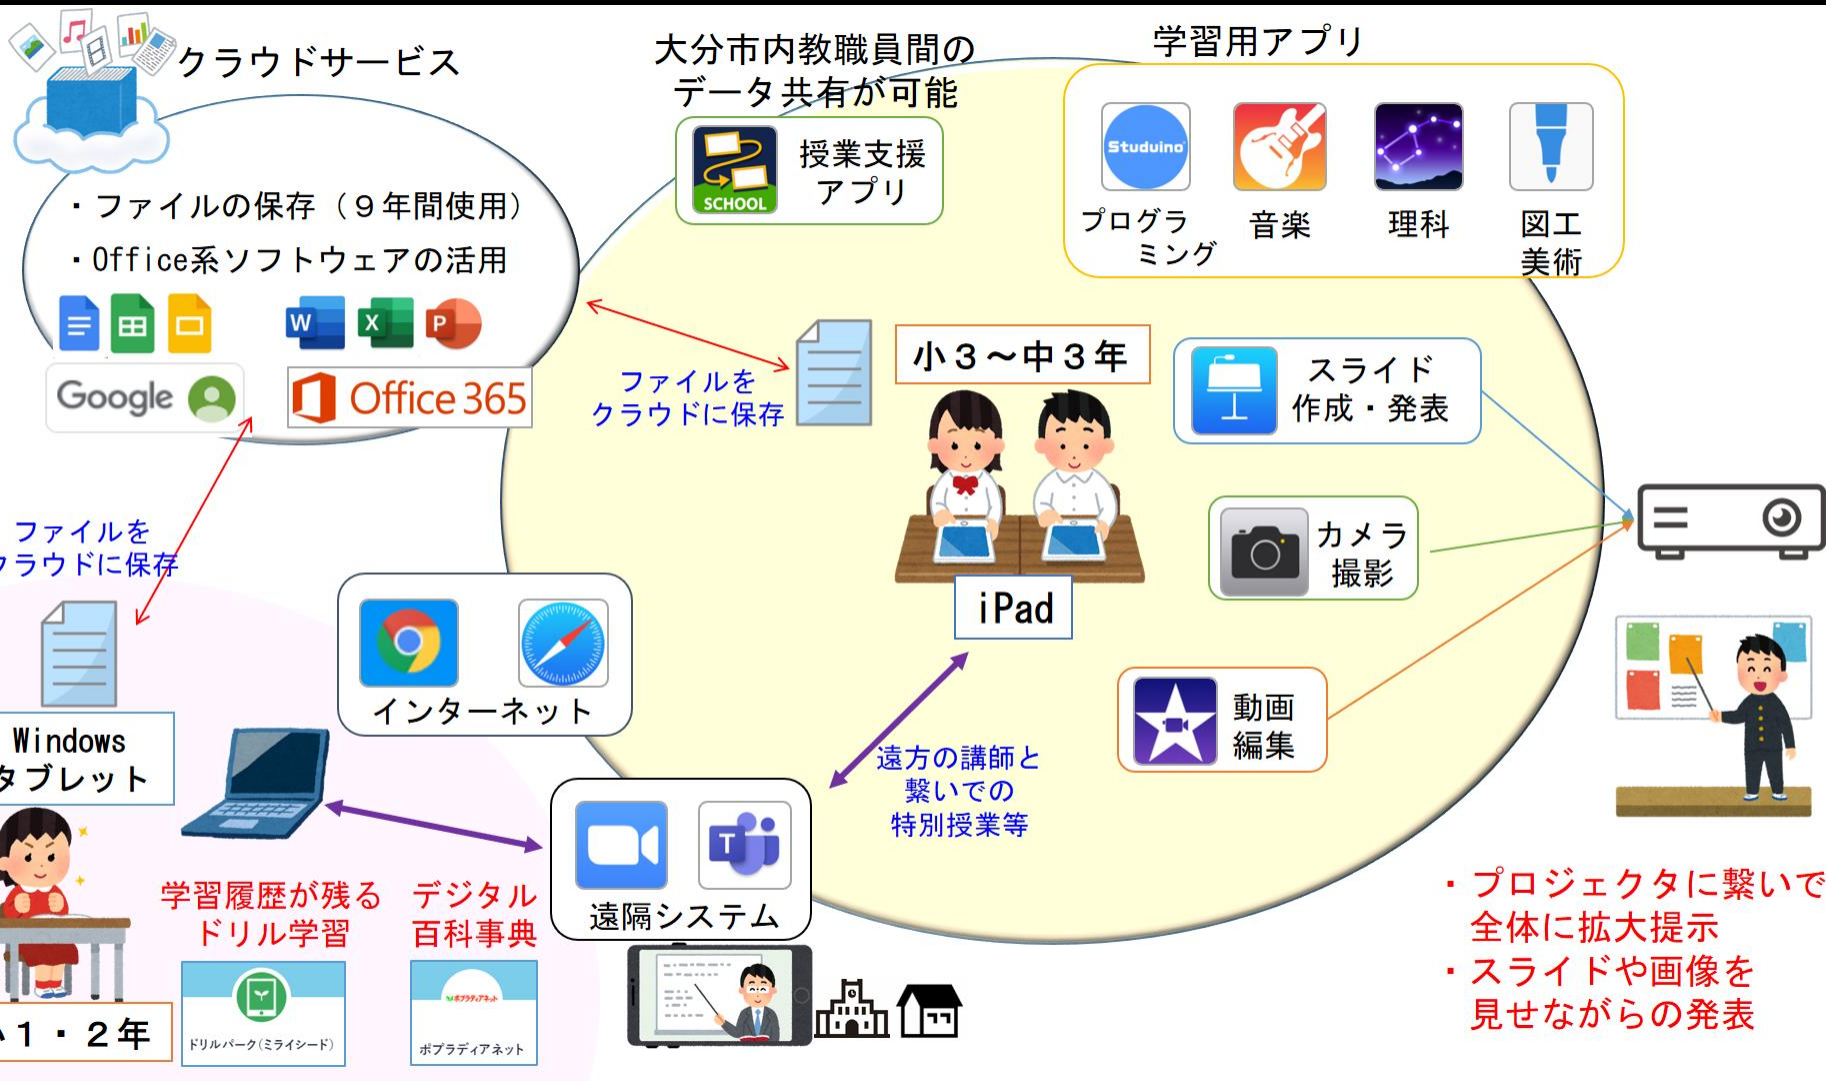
クラウドサービス

・ファイルの保存（９年間使用）
・Office系ソフトウェアの活用

Google

Office 365

大分市内教職員間の
データ共有が可能

SCHOOL
授業支援
アプリ

学習用アプリ

Studuino
プログラミング

音楽

理科

図工
美術

ファイルを
クラウドに保存

小３～中３年

iPad

スライド
作成・発表

カメラ
撮影

動画
編集

ファイルを
クラウドに保存

Windows
タブレット

インターネット

遠方の講師と
繋いでの
特別授業等

遠隔システム

学習履歴が残る
ドリル学習

ドリルパーク（ミライシード）

デジタル
百科事典

ポプラディアネット

１・２年

・プロジェクタに繋いで
全体に拡大提示
・スライドや画像を
見せながらの発表